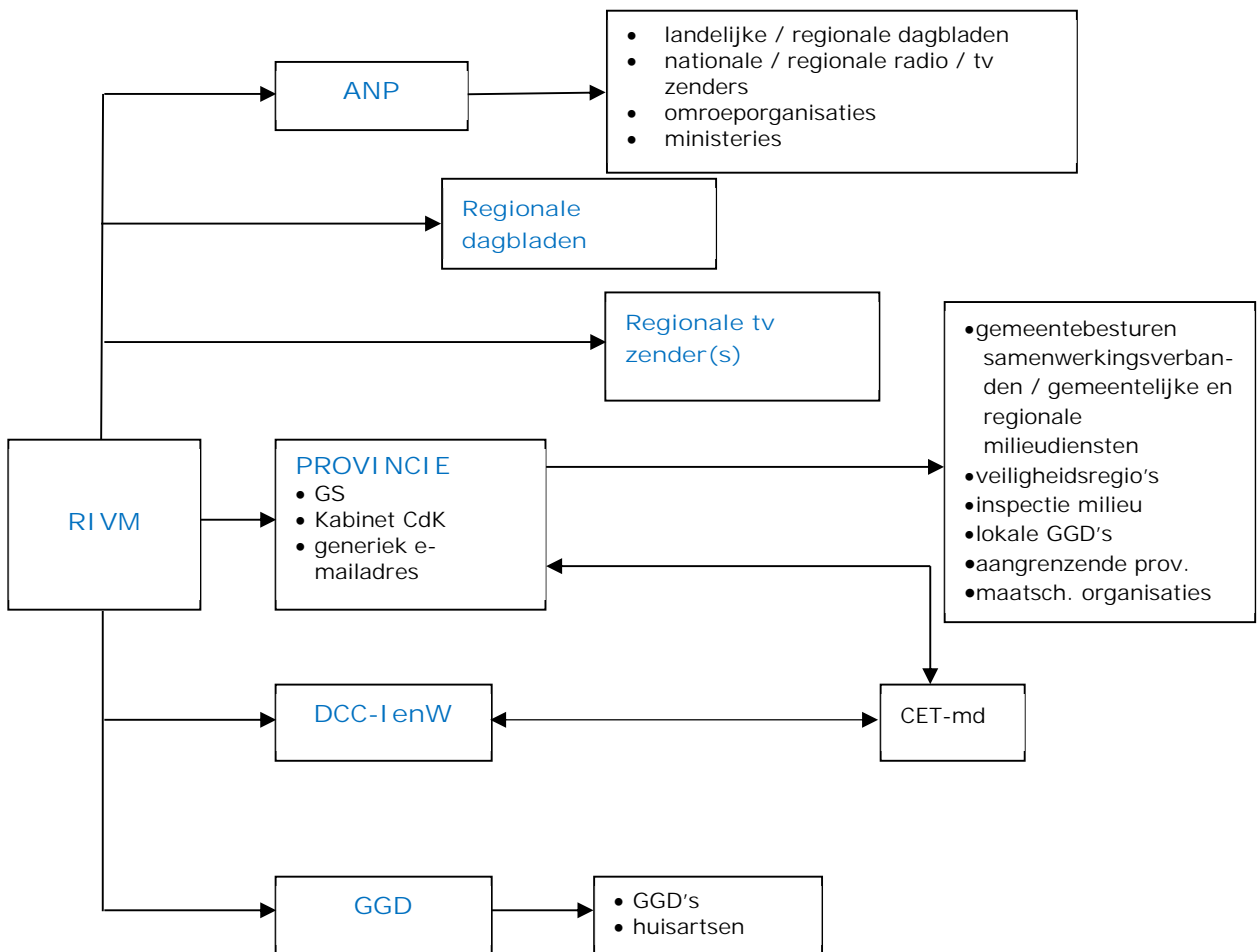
ANP

- landelijke / regionale dagbladen
- nationale / regionale radio / tv zenders
- omroeporganisaties
- ministeries

Regionale dagbladen

Regionale tv zender(s)

RIVM

PROVINCIE
- GS
- Kabinet CdK
- generiek e-mailadres

- gemeentebesturen samenwerkingsverbanden / gemeentelijke en regionale milieudiensten
- veiligheidsregio's
- inspectie milieu
- lokale GGD's
- aangrenzende prov.
- maatsch. organisaties

DCC-IenW

CET-md

GGD

- GGD's
- huisartsen